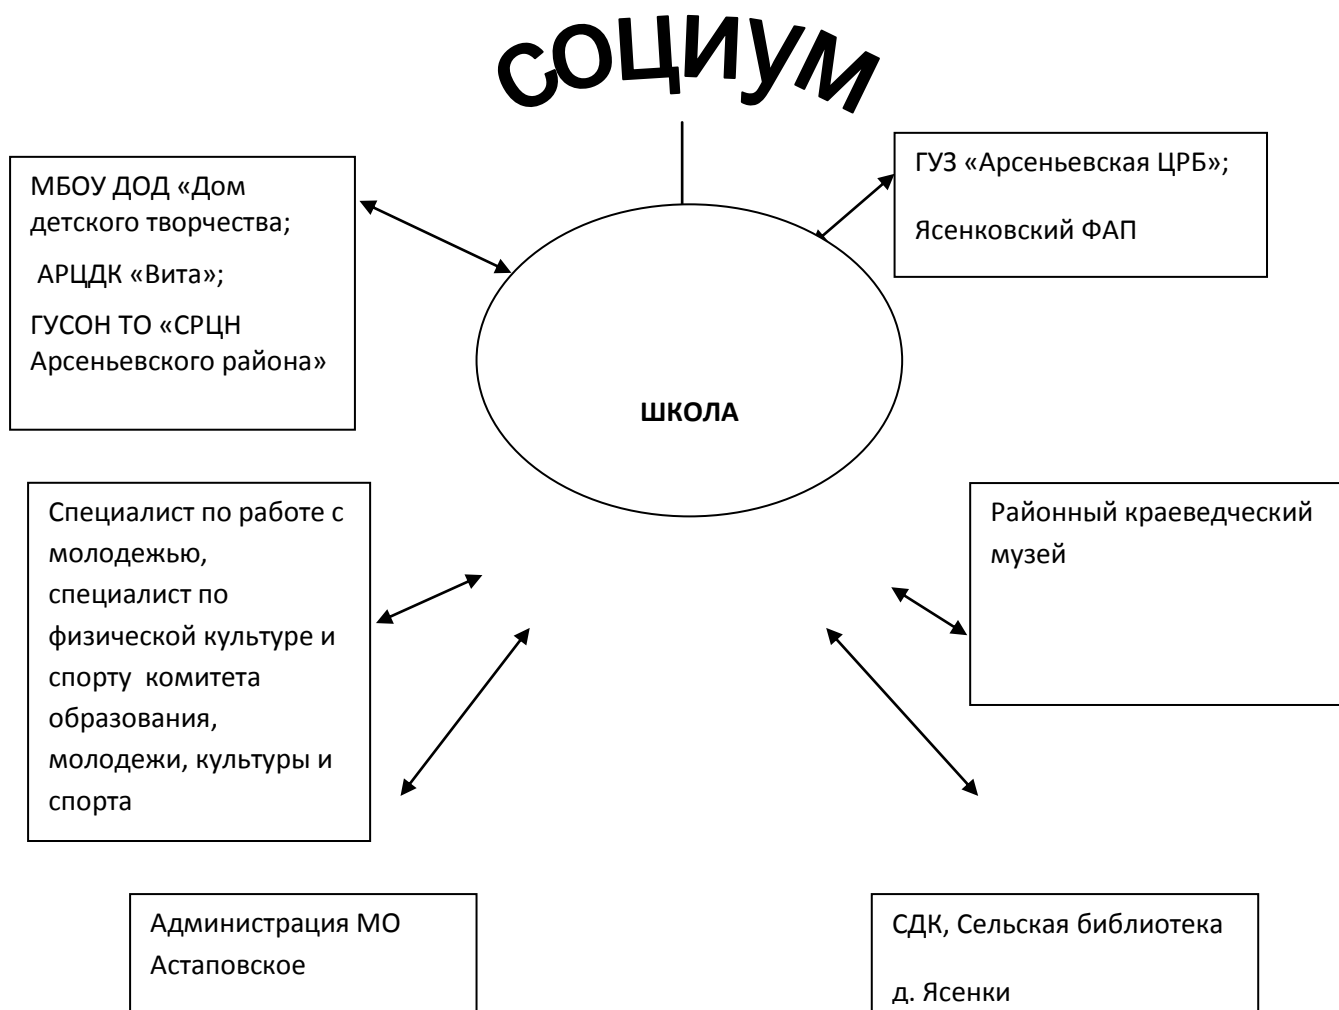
СОЦИУМ

МБОУ ДОД «Дом детского творчества;

АРЦДК «Вита»;

ГУСОН ТО «СРЦН Арсеньевского района»

ГУЗ «Арсеньевская ЦРБ»;

Ясенковский ФАП

ШКОЛА

Специалист по работе с молодежью, специалист по физической культуре и спорту комитета образования, молодежи, культуры и спорта

Районный краеведческий музей

Администрация МО Астаповское

СДК, Сельская библиотека

д. Ясенки